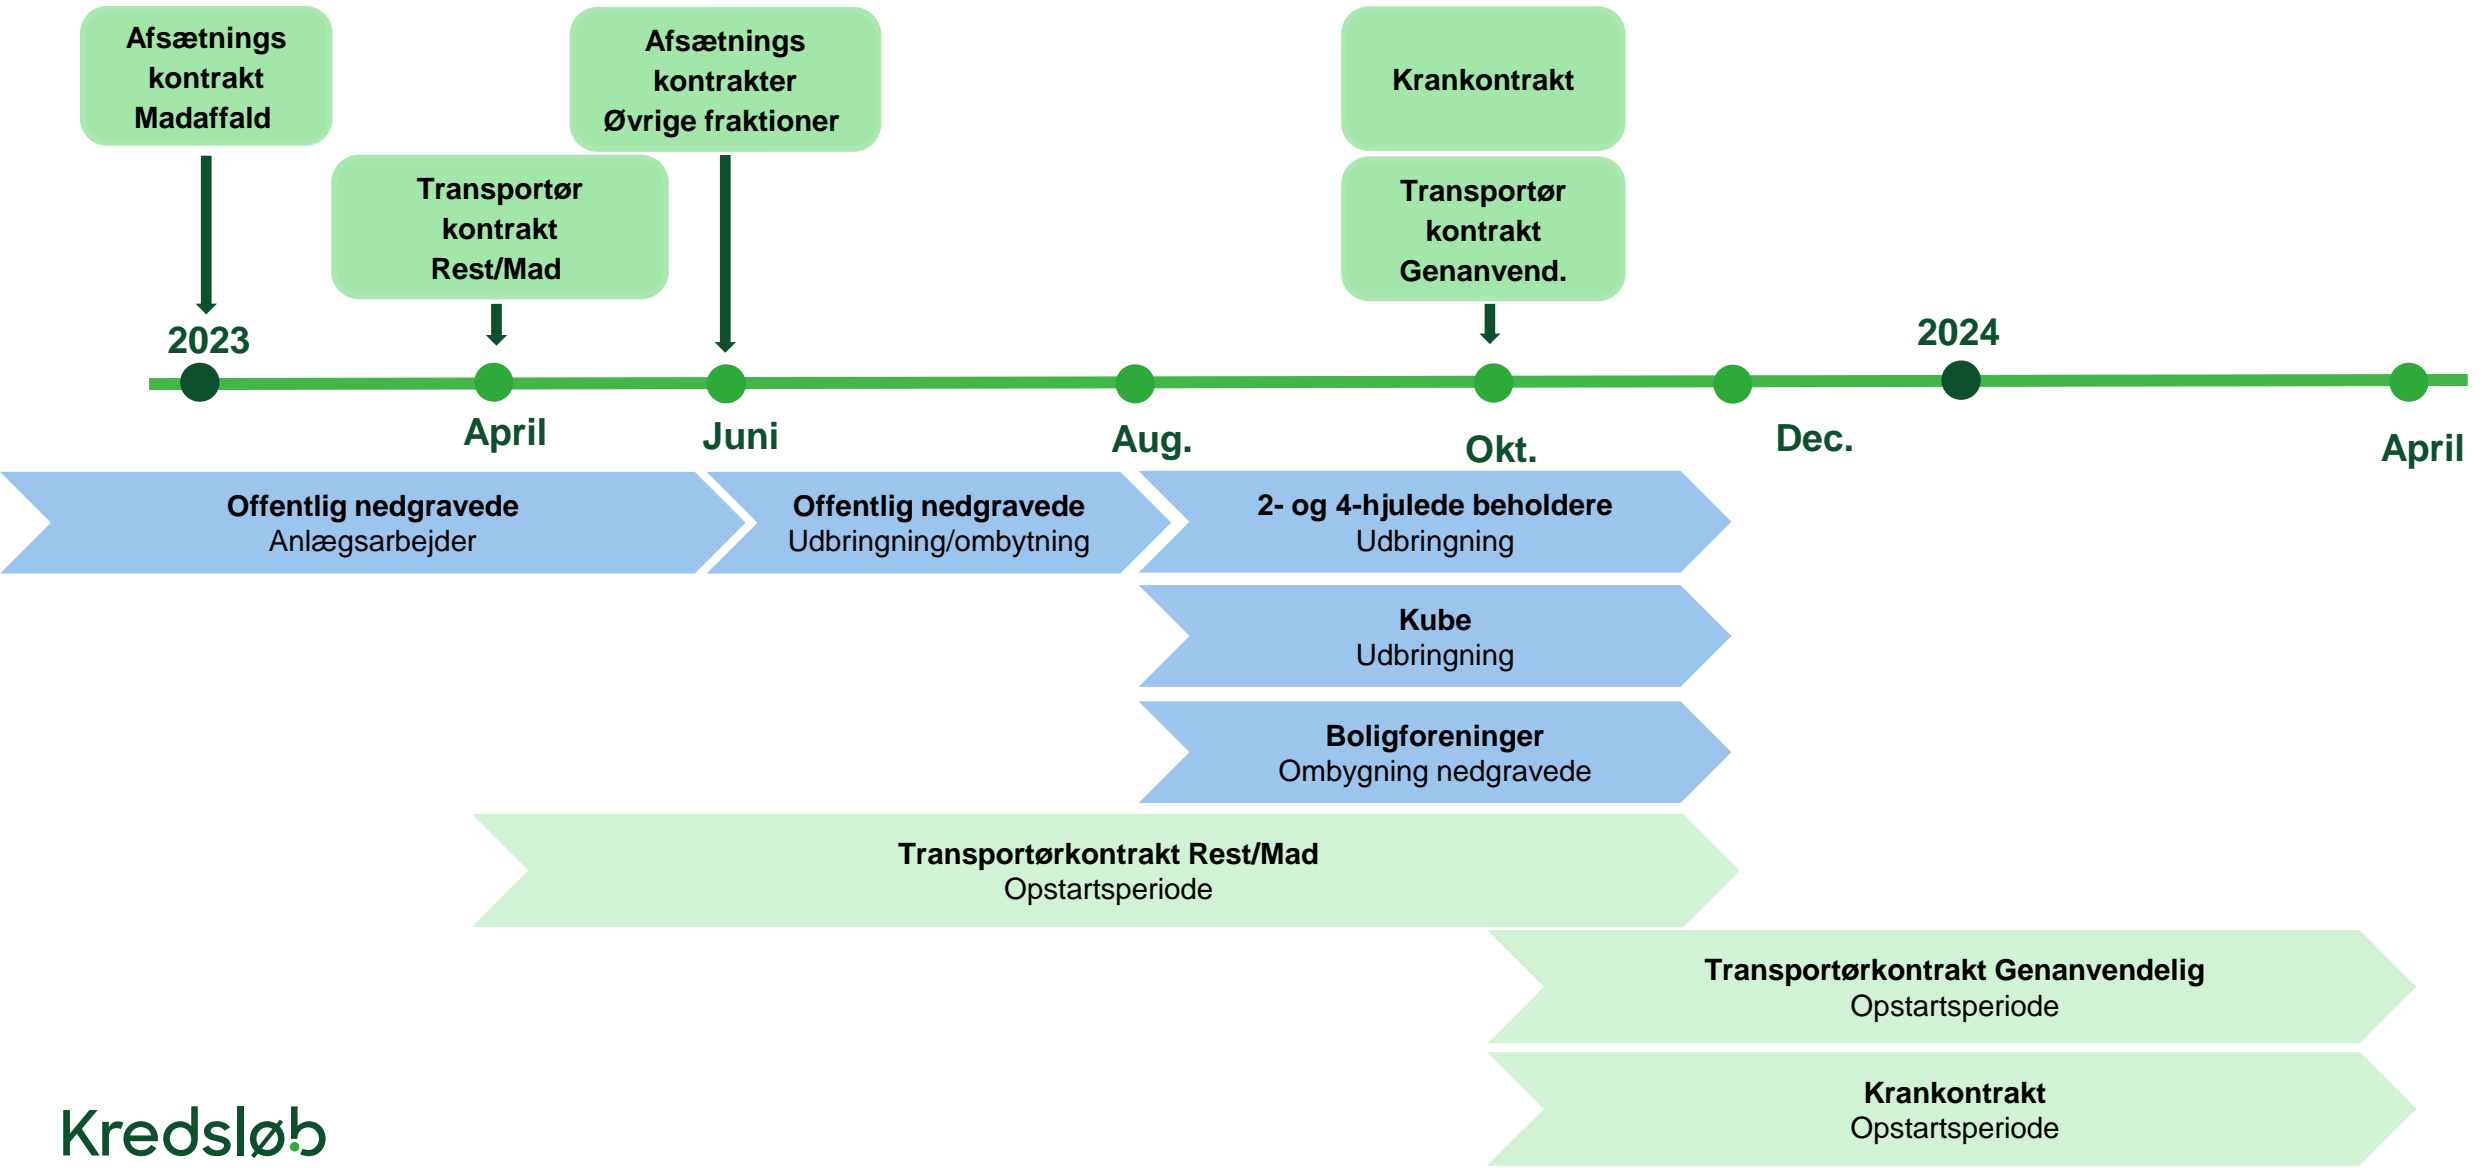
Afsætnings kontrakt Madaffald

Transportør kontrakt Rest/Mad

Afsætnings kontrakter Øvrige fraktioner

Krankontrakt

Transportør kontrakt Genanvend.

2023

2024

April

Juni

Aug.

Okt.

Dec.

April

**Offentlig nedgravede**
Anlægsarbejder

**Offentlig nedgravede**
Udbringning/ombytning

**2- og 4-hjulede beholdere**
Udbringning

**Kube**
Udbringning

**Boligforeninger**
Ombygning nedgravede

**Transportørkontrakt Rest/Mad**
Opstartsperiode

**Transportørkontrakt Genanvendelig**
Opstartsperiode

**Krankontrakt**
Opstartsperiode

Kredsløb